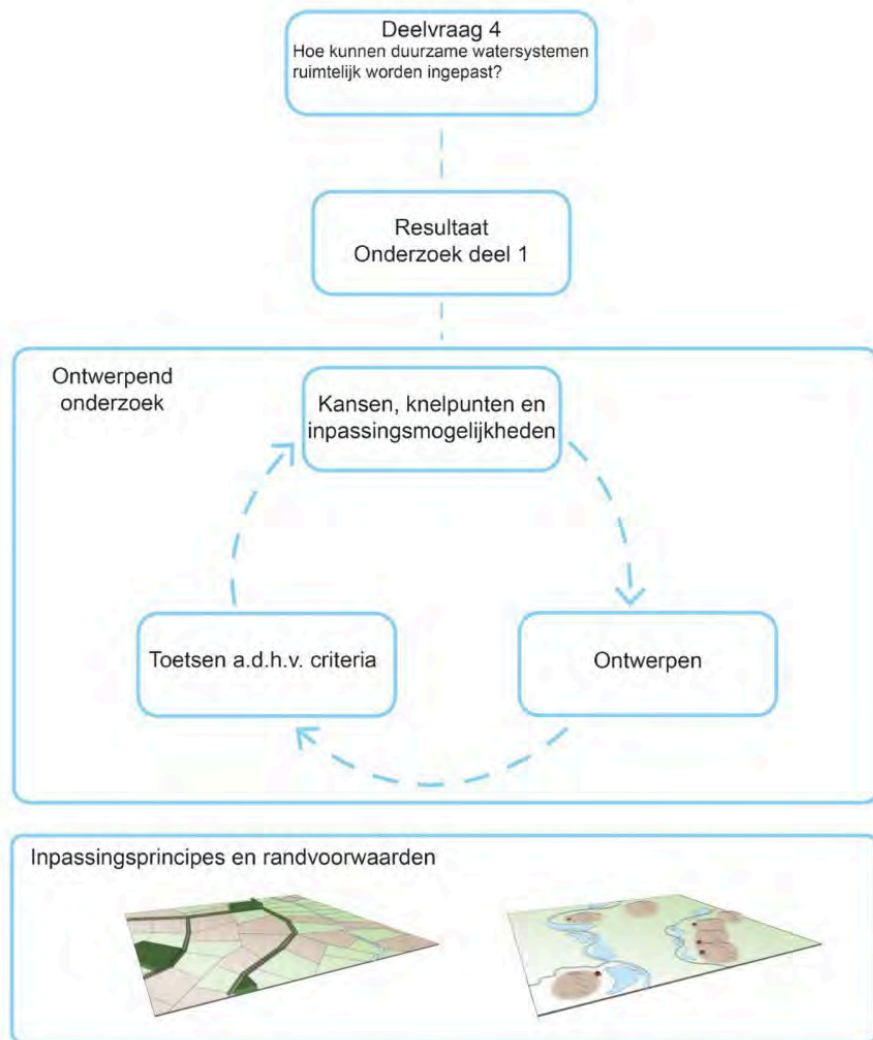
Deelvraag 4
Hoe kunnen duurzame watersystemen ruimtelijk worden ingepast?

Resultaat
Onderzoek deel 1

Ontwerpend onderzoek

Kansen, knelpunten en inpassingsmogelijkheden

Ontwerpen

Toetsen a.d.h.v. criteria

Inpassingsprincipes en randvoorwaarden